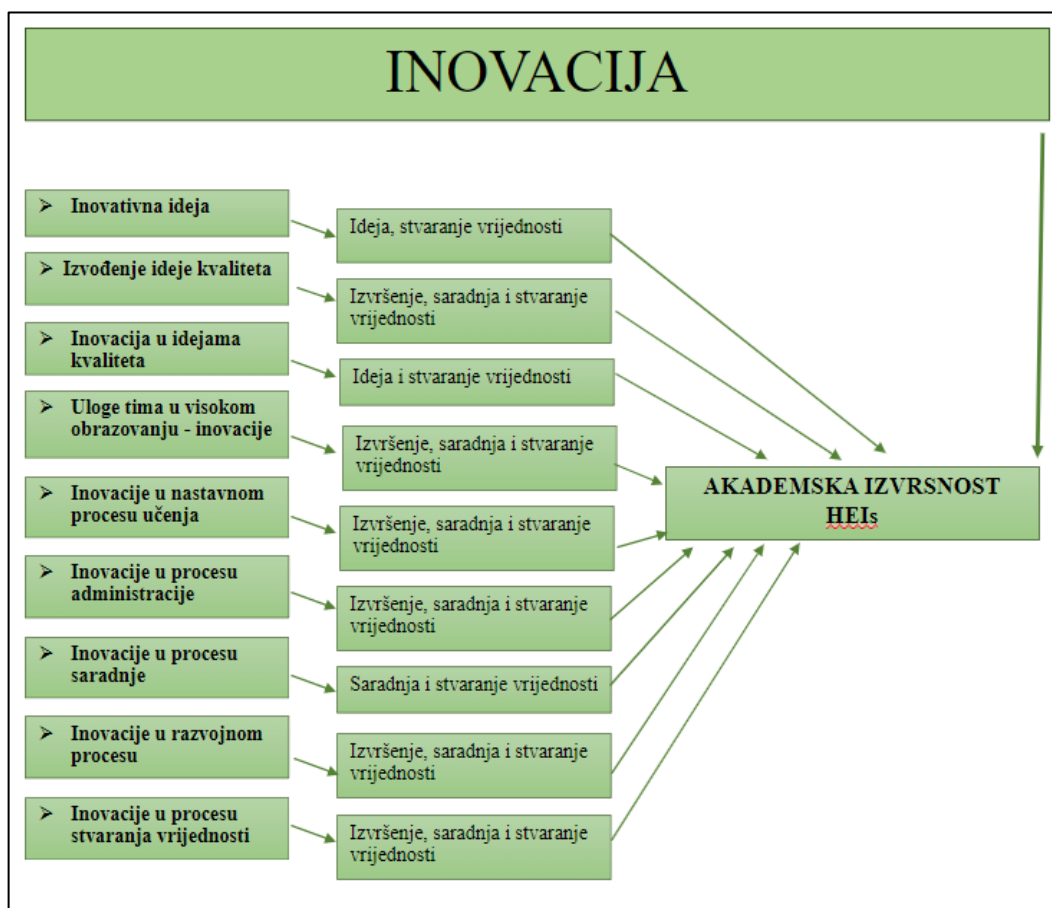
INOVACIJA

➢ Inovativna ideja

Ideja, stvaranje vrijednosti

➢ Izvođenje ideje kvaliteta

Izvršenje, saradnja i stvaranje vrijednosti

➢ Inovacija u idejama kvaliteta

Ideja i stvaranje vrijednosti

➢ Uloge tima u visokom obrazovanju - inovacije

Izvršenje, saradnja i stvaranje vrijednosti

➢ Inovacije u nastavnom procesu učenja

Izvršenje, saradnja i stvaranje vrijednosti

➢ Inovacije u procesu administracije

Izvršenje, saradnja i stvaranje vrijednosti

➢ Inovacije u procesu saradnje

Saradnja i stvaranje vrijednosti

➢ Inovacije u razvojnom procesu

Izvršenje, saradnja i stvaranje vrijednosti

➢ Inovacije u procesu stvaranja vrijednosti

Izvršenje, saradnja i stvaranje vrijednosti

AKADEMSKA IZVRSNOST HEIs